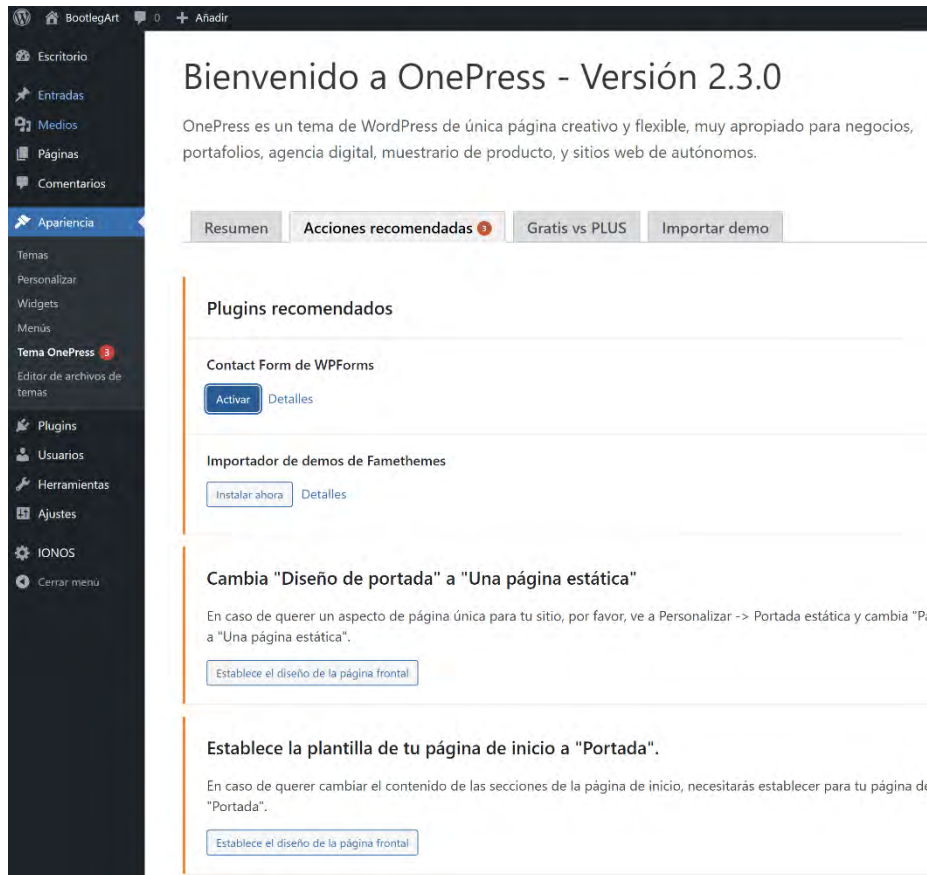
BootlegArt 0 + Añadir

Escritorio
Entradas
Medios
Páginas
Comentarios
Apariencia
Temas
Personalizar
Widgets
Menús
Tema OnePress 3
Editor de archivos de temas
Plugins
Usuarios
Herramientas
Ajustes
IONOS
Cerrar menú

Bienvenido a OnePress - Versión 2.3.0

OnePress es un tema de WordPress de única página creativo y flexible, muy apropiado para negocios, portafolios, agencia digital, muestrario de producto, y sitios web de autónomos.

Resumen | Acciones recomendadas 3 | Gratis vs PLUS | Importar demo

Plugins recomendados

Contact Form de WPForms

Activar Detalles

Importador de demos de Famethemes

Instalar ahora Detalles

Cambia "Diseño de portada" a "Una página estática"

En caso de querer un aspecto de página única para tu sitio, por favor, ve a Personalizar -> Portada estática y cambia "P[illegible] a "Una página estática".

Establece el diseño de la página frontal

Establece la plantilla de tu página de inicio a "Portada".

En caso de querer cambiar el contenido de las secciones de la página de inicio, necesitarás establecer para tu página d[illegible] "Portada".

Establece el diseño de la página frontal